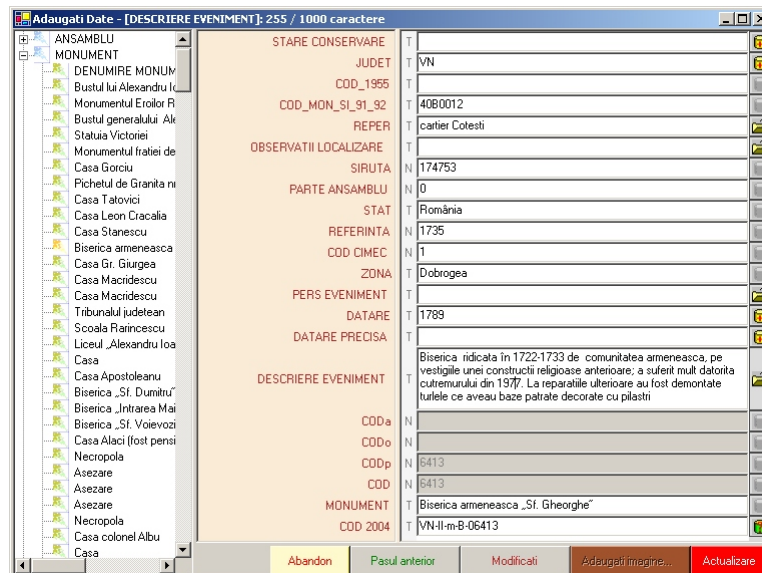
Adaugati Date - [DESCRIERE EVENIMENT]: 255 / 1000 caractere

ANSAMBLU
MONUMENT
DENUMIRE MONUM
Bustul lui Alexandru I
Monumentul Eroilor R
Bustul generalului Ale
Statuia Victoriei
Monumentul fratiei de
Casa Gorciu
Pichetul de Granita n
Casa Tatovici
Casa Leon Cracalia
Casa Stanescu
Biserica armeneasca
Casa Gr. Giurgea
Casa Macridescu
Casa Macridescu
Tribunalul judetean
Scoala Rarincescu
Liceul „Alexandru Ioa
Casa
Casa Apostoleanu
Biserica „Sf. Dumitru"
Biserica „Intrarea Mai
Biserica „Sf. Voievozi
Casa Alaci (fost pensi
Necropola
Asezare
Asezare
Asezare
Necropola
Casa colonel Albu
Casa

| | | |
|---|---|---|
| STARE CONSERVARE | T | |
| JUDET | T | VN |
| COD_1955 | T | |
| COD_MON_SI_91_92 | T | 40B0012 |
| REPER | T | cartier Cotesti |
| OBSERVATII LOCALIZARE | T | |
| SIRUTA | N | 174753 |
| PARTE ANSAMBLU | N | 0 |
| STAT | T | România |
| REFERINTA | N | 1735 |
| COD CIMEC | N | 1 |
| ZONA | T | Dobrogea |
| PERS EVENIMENT | T | |
| DATARE | T | 1789 |
| DATARE PRECISA | T | |
| DESCRIERE EVENIMENT | T | Biserica ridicata în 1722-1733 de comunitatea armeneasca, pe vestigiile unei constructii religioase anterioare; a suferit mult datorita cutremurului din 1977. La reparatiile ulterioare au fost demontate turlele ce aveau baze patrate decorate cu pilastri |
| CODa | N | |
| CODo | N | |
| CODp | N | 6413 |
| COD | N | 6413 |
| MONUMENT | T | Biserica armeneasca „Sf. Gheorghe" |
| COD 2004 | T | VN-II-m-B-06413 |

Abandon | Pasul anterior | Modificati | Adaugati imagine... | Actualizare